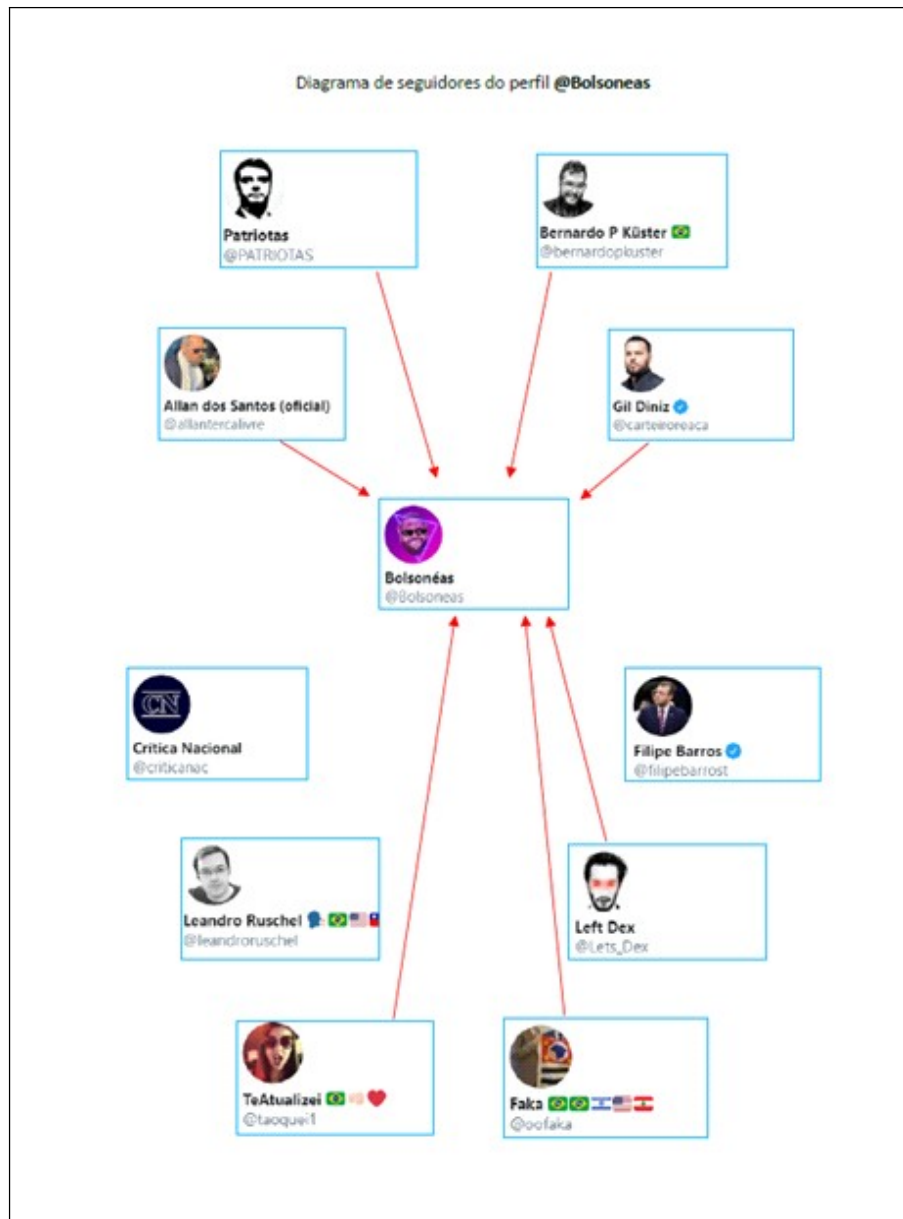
Diagrama de seguidores do perfil **@Bolsoneas**

Patriotas
@PATRIOTAS

Bernardo P Küster 🇧🇷
@bernardopkuster

Allan dos Santos (oficial)
@allantercalivre

Gil Diniz
@carteiroreaca

Bolsonéas
@Bolsoneas

Critica Nacional
@criticanac

Filipe Barros
@filipebarrost

Leandro Ruschel 🗣 🇧🇷🇺🇸🇹🇼
@leandroruschel

Left Dex
@Lets_Dex

TeAtualizei 🇧🇷 ❤
@taoquei1

Faka 🇧🇷🇧🇷🇮🇱🇺🇸🇱🇧
@oofaka